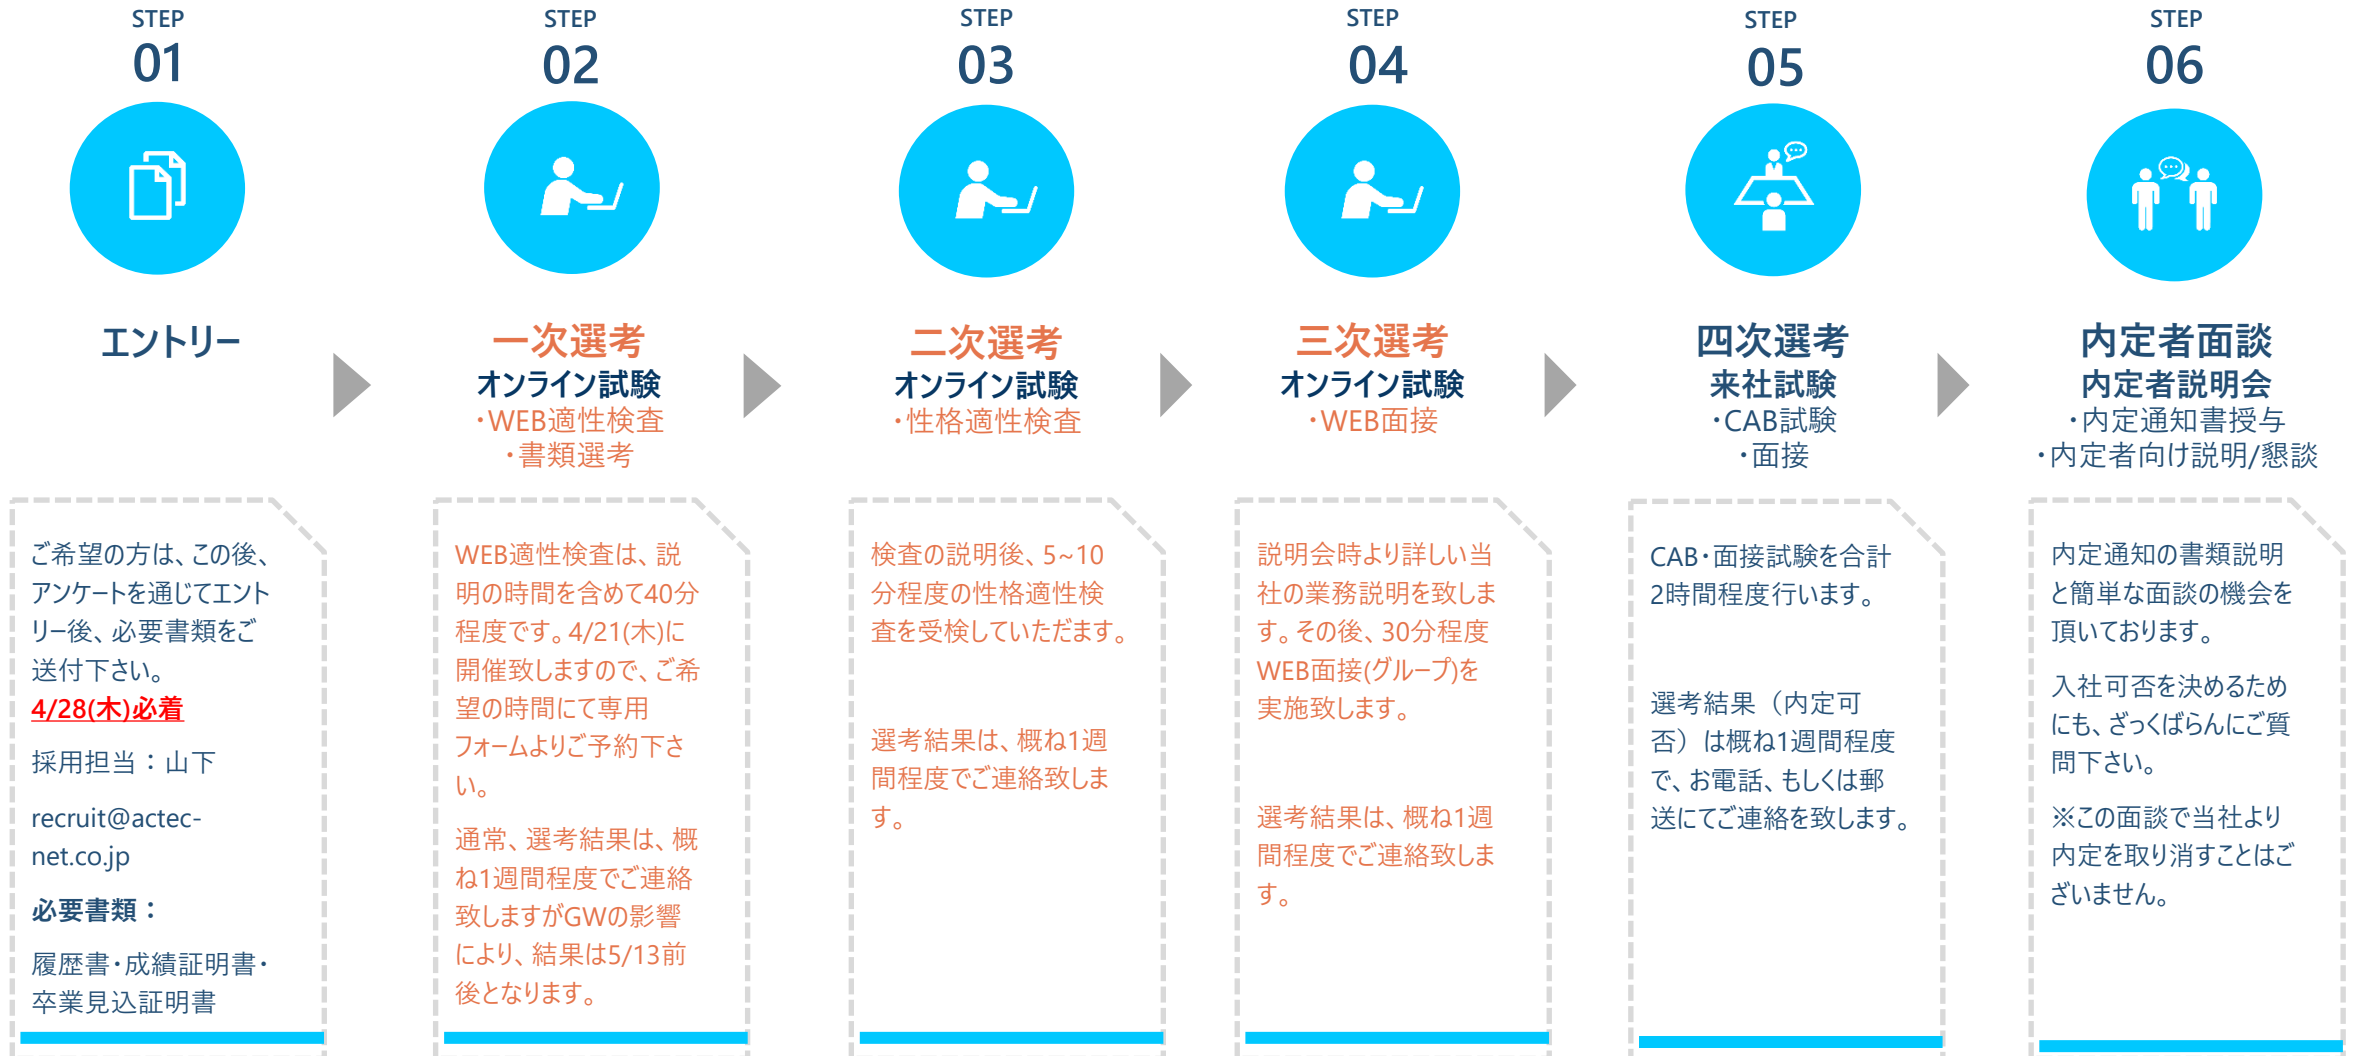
STEP
01

エントリー

STEP
02

一次選考
オンライン試験
・WEB適性検査
・書類選考

STEP
03

二次選考
オンライン試験
・性格適性検査

STEP
04

三次選考
オンライン試験
・WEB面接

STEP
05

四次選考
来社試験
・CAB試験
・面接

STEP
06

内定者面談
内定者説明会
・内定通知書授与
・内定者向け説明/懇談

ご希望の方は、この後、アンケートを通じてエントリー後、必要書類をご送付下さい。

4/28(木)必着

採用担当：山下

recruit@actec-net.co.jp

必要書類：

履歴書・成績証明書・卒業見込証明書

WEB適性検査は、説明の時間を含めて40分程度です。4/21(木)に開催致しますので、ご希望の時間にて専用フォームよりご予約下さい。

通常、選考結果は、概ね1週間程度でご連絡致しますがGWの影響により、結果は5/13前後となります。

検査の説明後、5~10分程度の性格適性検査を受検していただます。

選考結果は、概ね1週間程度でご連絡致します。

説明会時より詳しい当社の業務説明を致します。その後、30分程度WEB面接(グループ)を実施致します。

選考結果は、概ね1週間程度でご連絡致します。

CAB・面接試験を合計2時間程度行います。

選考結果（内定可否）は概ね1週間程度で、お電話、もしくは郵送にてご連絡を致します。

内定通知の書類説明と簡単な面談の機会を頂いております。

入社可否を決めるためにも、ざっくばらんにご質問下さい。

※この面談で当社より内定を取り消すことはございません。